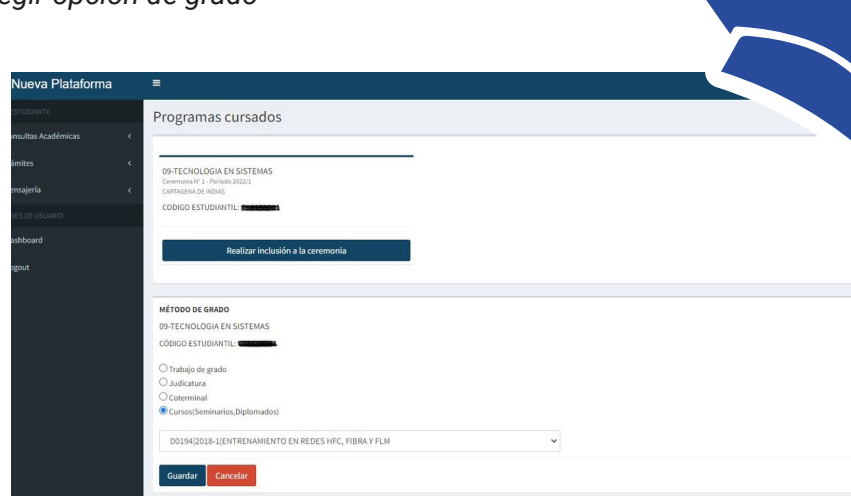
egir opción de grado

Nueva Plataforma

ESTUDIANTE

onsultas Académicas

ámites

ensajería

NES DE USUARIO

ashboard

ogout

Programas cursados

09-TECNOLOGIA EN SISTEMAS
Ceremonia N° 1 - Periodo 2022/1
CARTAGENA DE INDIAS

CODIGO ESTUDIANTIL: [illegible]

Realizar inclusión a la ceremonia

MÉTODO DE GRADO

09-TECNOLOGIA EN SISTEMAS

CÓDIGO ESTUDIANTIL: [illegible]

Trabajo de grado
Judicatura
Coterminal
Cursos(Seminarios,Diplomados)

D0194|2018-1|ENTRENAMIENTO EN REDES HFC, FIBRA Y FLM

Guardar Cancelar